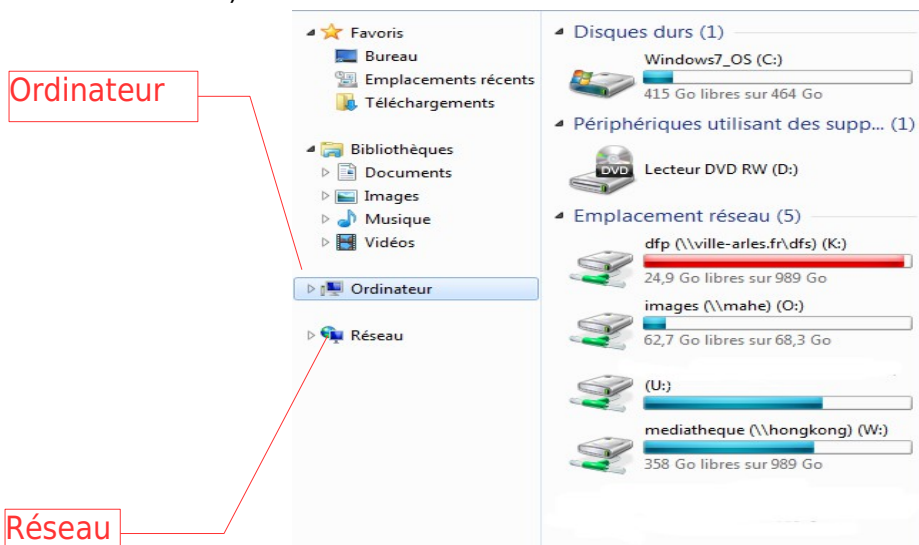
Ordinateur

Réseau

Favoris
Bureau
Emplacements récents
Téléchargements

Bibliothèques
Documents
Images
Musique
Vidéos

Ordinateur

Réseau

Disques durs (1)
Windows7_OS (C:)
415 Go libres sur 464 Go

Périphériques utilisant des supp... (1)
DVD
Lecteur DVD RW (D:)

Emplacement réseau (5)
dfp (\\ville-arles.fr\dfs) (K:)
24,9 Go libres sur 989 Go
images (\\mahe) (O:)
62,7 Go libres sur 68,3 Go
(U:)
mediatheque (\\hongkong) (W:)
358 Go libres sur 989 Go